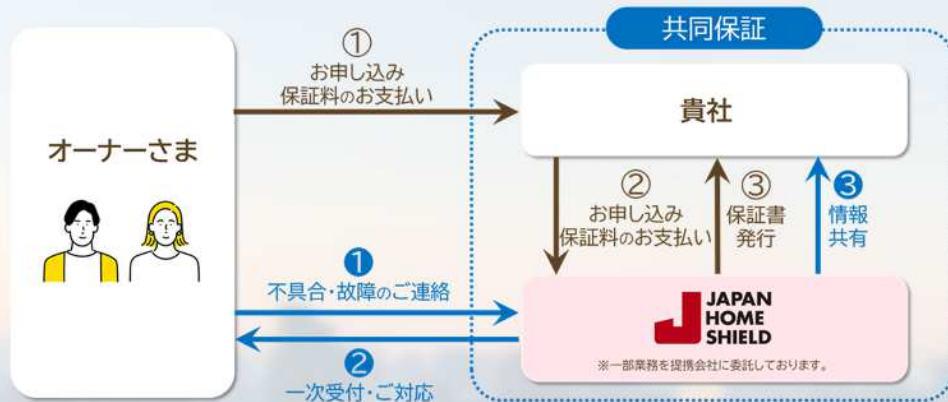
共同保証

オーナーさま

①
お申し込み
保証料のお支払い

貴社

②
お申し込み
保証料のお支払い

③
保証書
発行

❸
情報
共有

❶
不具合・故障のご連絡

❷
一次受付・ご対応

JAPAN
HOME
SHIELD

※一部業務を提携会社に委託しております。